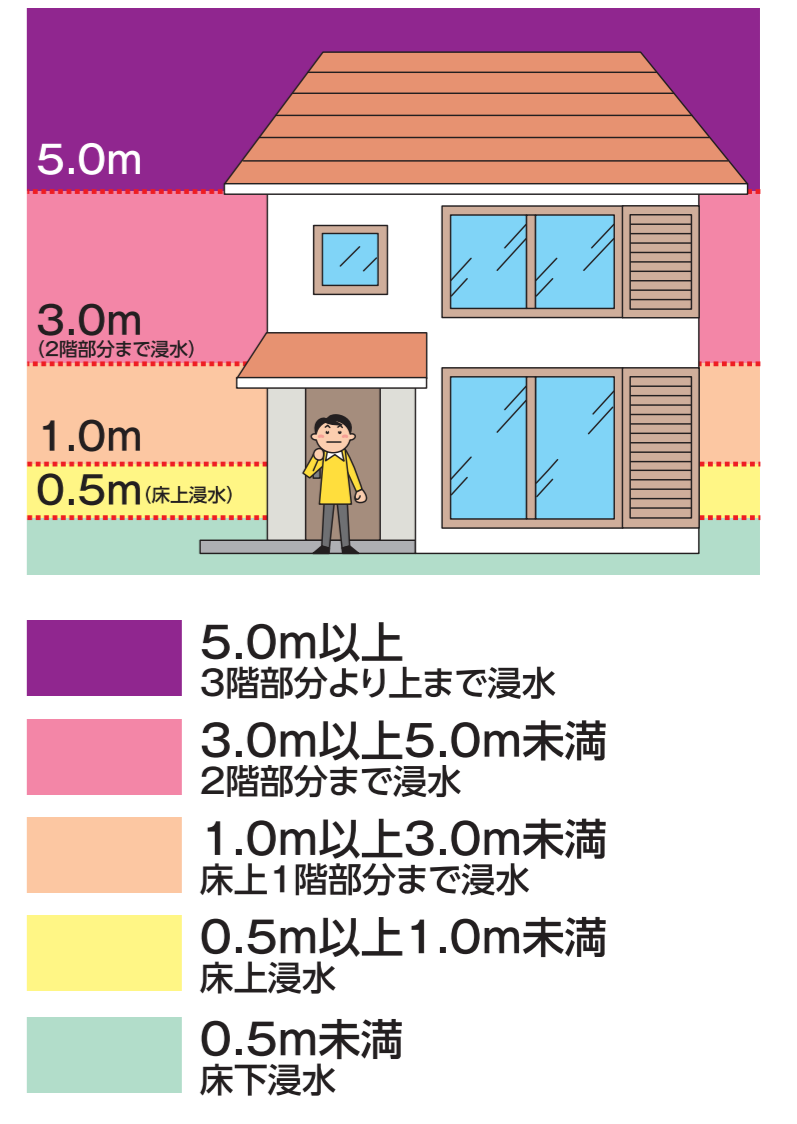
5.0m

3.0m
(2階部分まで浸水)

1.0m

0.5m(床上浸水)

5.0m以上
3階部分より上まで浸水

3.0m以上5.0m未満
2階部分まで浸水

1.0m以上3.0m未満
床上1階部分まで浸水

0.5m以上1.0m未満
床上浸水

0.5m未満
床下浸水